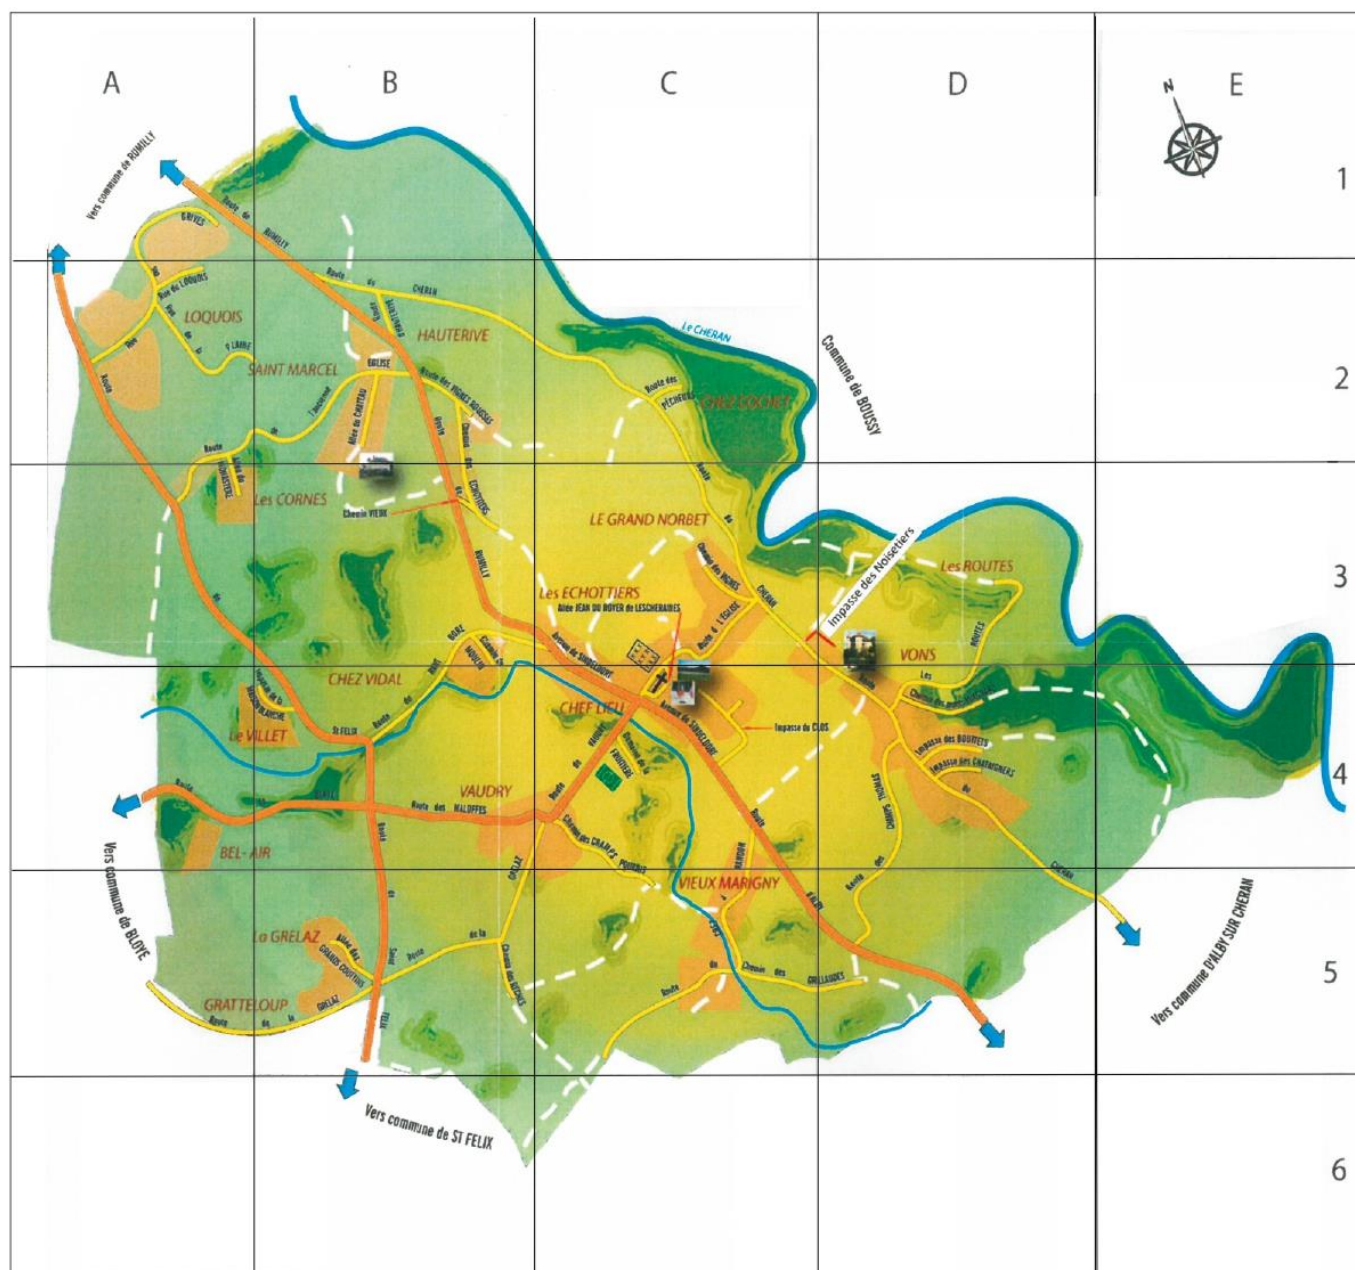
A
B
C
D
N
E
1
2
3
4
5
6

Vers commune de RUMILLY
Route de RUMILLY
GRIVES
Rue du LOQUOIS
LOQUOIS
SAINT MARCEL
Route du CHERAN
HAUTERIVE
EGLISE
Route des VIGNES ROUSSES
Allée du CHATEAU
Le CHERAN
Commune de BOUSSY
Route des PECHEURS
CHEZ COCHET
Les CORNES
Chemin VIEUX
LE GRAND NORBET
Impasse des Noisetiers
Les ROUTES
Les ECHOTTIERS
Allée JEAN DU BOYER de LESCHERAINES
Route de L'EGLISE
VONS
CHEZ VIDAL
CHEF LIEU
Impasse du CLOS
Impasse des BOUTEYS
Impasse des Chataigniers
Le VILLET
St FELIX
VAUDRY
Route des WALOFFES
BEL-AIR
Vers commune de BLOYE
Chemin des CHAMPS
VIEUX MARIGNY
Vers commune D'ALBY SUR CHERAN
La GRELAZ
Chemin des GRILLADES
GRATTELOUP
Route de la GRELAZ
Vers commune de ST FELIX